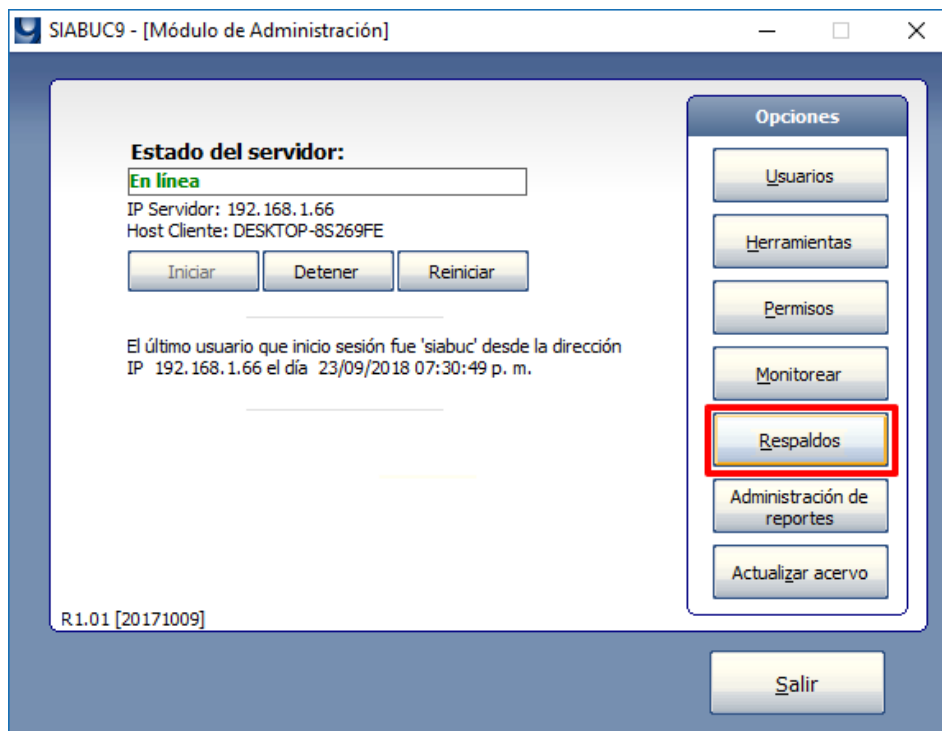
SIABUC9 - [Módulo de Administración]

Estado del servidor:
En línea
IP Servidor: 192.168.1.66
Host Cliente: DESKTOP-8S269FE

Iniciar
Detener
Reiniciar

El último usuario que inicio sesión fue 'siabuc' desde la dirección IP 192.168.1.66 el día 23/09/2018 07:30:49 p. m.

R1.01 [20171009]

Opciones
Usuarios
Herramientas
Permisos
Monitorear
Respaldos
Administración de reportes
Actualizar acervo

Salir